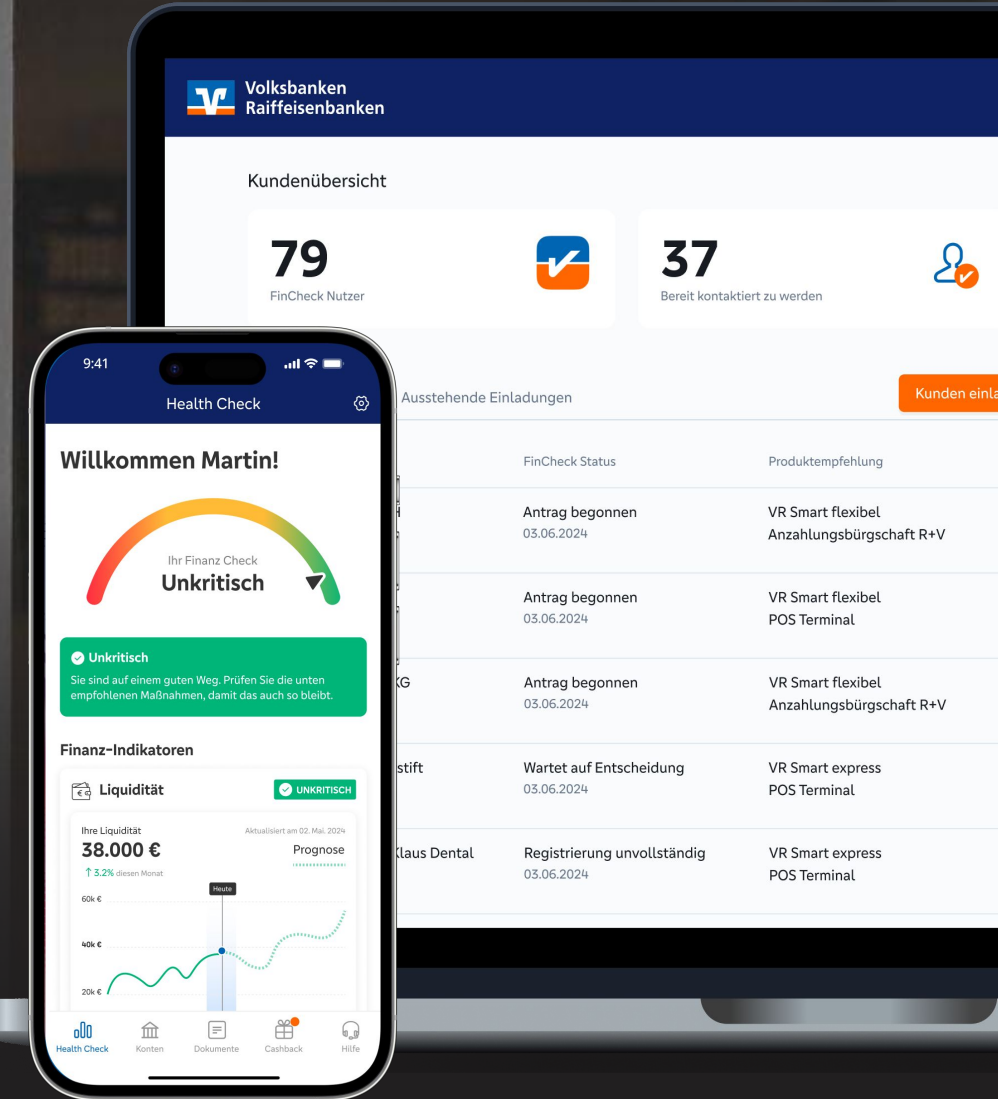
Volksbanken
Raiffeisenbanken

Kundenübersicht

79
FinCheck Nutzer

37
Bereit kontaktiert zu werden

Ausstehende Einladungen

Kunden einla

| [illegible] | FinCheck Status | Produktempfehlung |
|---|---|---|
| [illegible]H | Antrag begonnen 03.06.2024 | VR Smart flexibel Anzahlungsbürgschaft R+V |
| | Antrag begonnen 03.06.2024 | VR Smart flexibel POS Terminal |
| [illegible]KG | Antrag begonnen 03.06.2024 | VR Smart flexibel Anzahlungsbürgschaft R+V |
| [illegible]stift | Wartet auf Entscheidung 03.06.2024 | VR Smart express POS Terminal |
| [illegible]laus Dental | Registrierung unvollständig 03.06.2024 | VR Smart express POS Terminal |

9:41

Health Check

Willkommen Martin!

Ihr Finanz Check
Unkritisch

Unkritisch
Sie sind auf einem guten Weg. Prüfen Sie die unten empfohlenen Maßnahmen, damit das auch so bleibt.

Finanz-Indikatoren

Liquidität
UNKRITISCH

Ihre Liquidität
Aktualisiert am 02. Mai. 2024
38.000 €
Prognose
↑ 3.2% diesen Monat
Heute
60k €
40k €
20k €

Health Check
Konten
Dokumente
Cashback
Hilfe